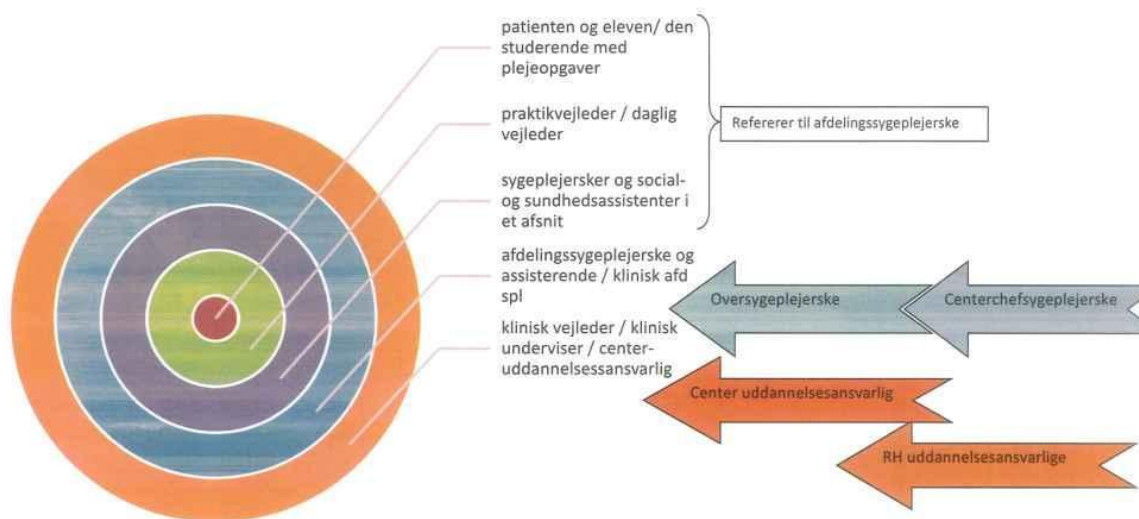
patienten og eleven/ den studerende med plejeopgaver

praktikvejleder / daglig vejleder

sygeplejersker og social- og sundhedsassistenter i et afsnit

Refererer til afdelingssygeplejerske

afdelingssygeplejerske og assisterende / klinisk afd spl

klinisk vejleder / klinisk underviser / center-uddannelsesansvarlig

Oversygeplejerske

Centerchefsygeplejerske

Center uddannelsesansvarlig

RH uddannelsesansvarlige